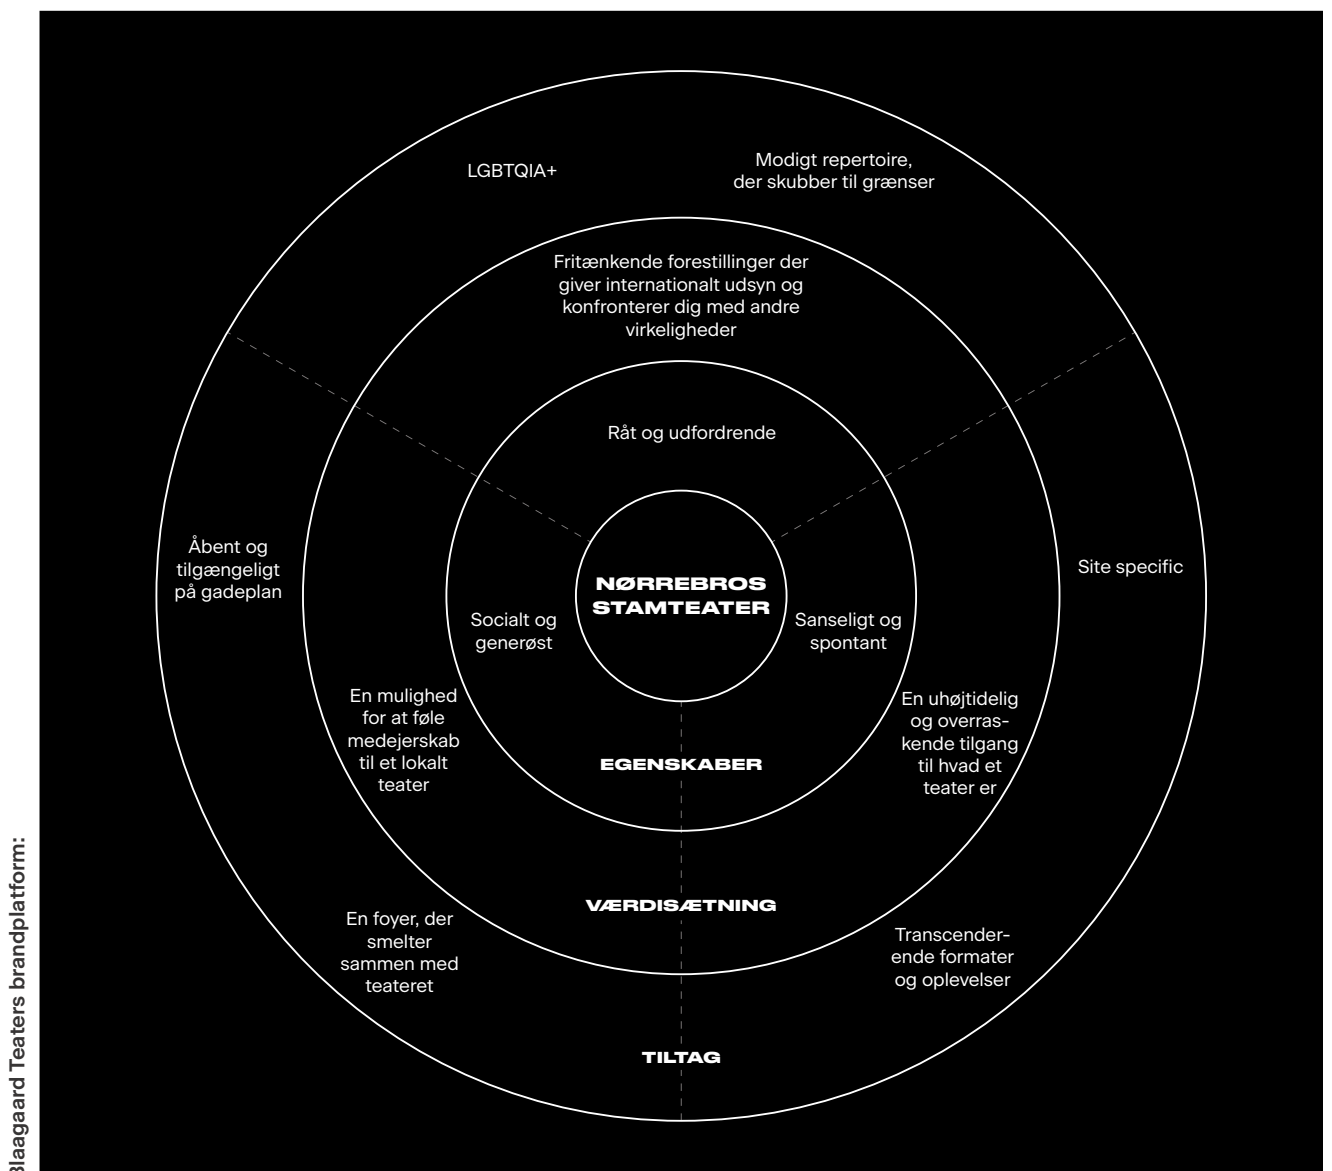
Blaagaard Teaters brandplatform:

LGBTQIA+

Modigt repertoire, der skubber til grænser

Fritænkende forestillinger der giver internationalt udsyn og konfronterer dig med andre virkeligheder

Råt og udfordrende

Åbent og tilgængeligt på gadeplan

NØRREBROS STAMTEATER

Site specific

Socialt og generøst

Sanseligt og spontant

En mulighed for at føle medejerskab til et lokalt teater

En uhøjtidelig og overraskende tilgang til hvad et teater er

EGENSKABER

VÆRDISÆTNING

En foyer, der smelter sammen med teateret

Transcenderende formater og oplevelser

TILTAG